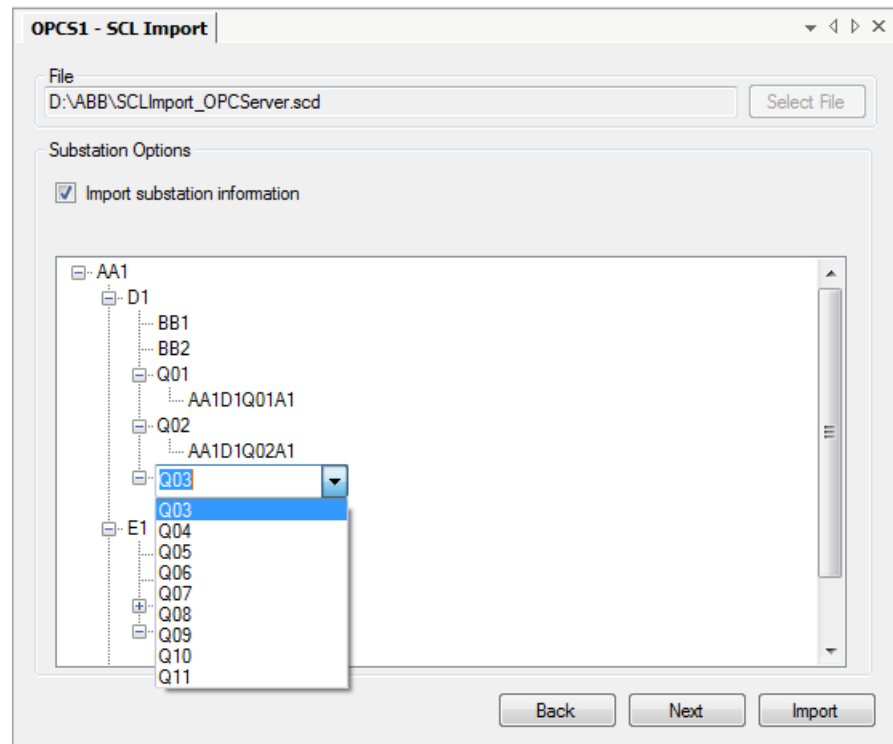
OPCS1 - SCL Import

File
D:\ABB\SCLImport_OPCServer.scd
Select File

Substation Options
Import substation information

AA1
D1
BB1
BB2
Q01
AA1D1Q01A1
Q02
AA1D1Q02A1
Q03
Q03
Q04
Q05
Q06
Q07
Q08
Q09
Q10
Q11
E1

Back
Next
Import